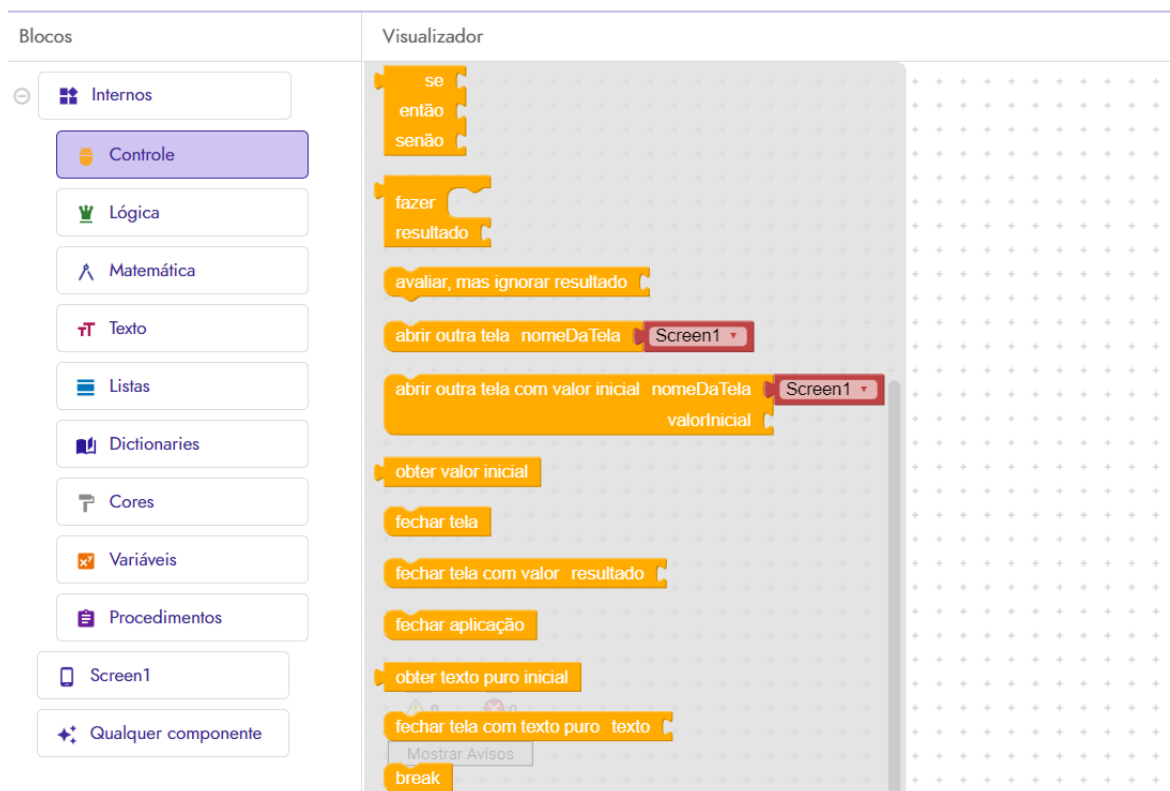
Blocos

Visualizador

Internos

Controle

Lógica

Matemática

Texto

Listas

Dictionaries

Cores

Variáveis

Procedimentos

Screen1

Qualquer componente

se
então
senão

fazer
resultado

avaliar, mas ignorar resultado

abrir outra tela nomeDaTela Screen1

abrir outra tela com valor inicial nomeDaTela Screen1
valorInicial

obter valor inicial

fechar tela

fechar tela com valor resultado

fechar aplicação

obter texto puro inicial

0 0

fechar tela com texto puro texto

Mostrar Avisos

break